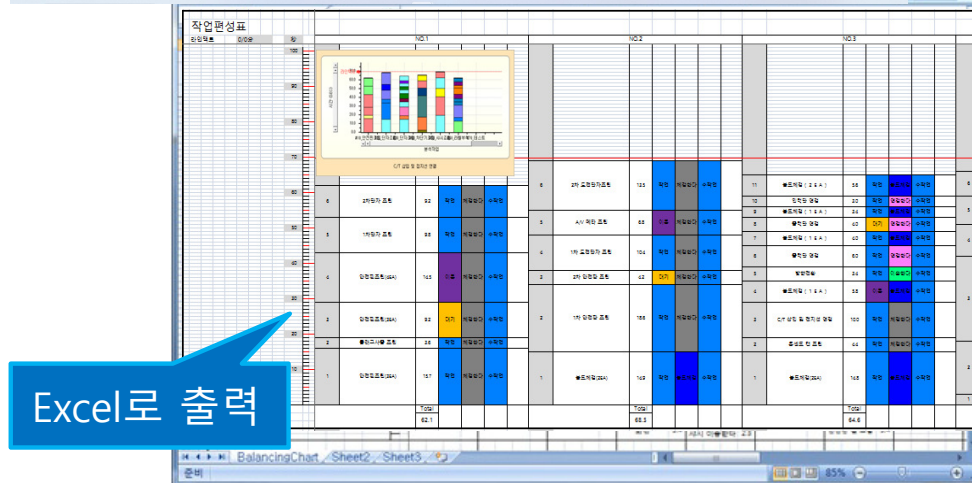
작업편성표

라인맥트 0/0분

NO.1

NO.2

NO.3

100

90

80

70

60

50

40

30

20

10

C/T 설립 및 정지선 연결

| 6 | 2차접가 조립 | 92 | 작업 | 개임요다 | 수작업 |
|---|---|---|---|---|---|
| 5 | 1차접가 조립 | 96 | 작업 | 개임요다 | 수작업 |
| 4 | 인판접조립(8A) | 145 | 이동 | 개임요다 | 수작업 |
| 3 | 인판접조립(8A) | 92 | 대기 | 개임요다 | 수작업 |
| 2 | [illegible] | 26 | 작업 | 개임요다 | 수작업 |
| 1 | 인판접조립(8A) | 157 | 작업 | 개임요다 | 수작업 |

Total 62.1

| 6 | 2차 조립작가 조립 | 125 | 작업 | 개임요다 | 수작업 |
|---|---|---|---|---|---|
| 5 | A/V 제작 조립 | 65 | 이동 | 개임요다 | 수작업 |
| 4 | 1차 조립작가 조립 | 104 | 작업 | 개임요다 | 수작업 |
| 3 | 2차 인판접 조립 | 42 | 대기 | 개임요다 | 수작업 |
| 2 | 1차 인판접 조립 | 156 | 작업 | 개임요다 | 수작업 |
| 1 | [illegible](8A) | 149 | 작업 | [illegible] | 수작업 |

Total 68.3

| 11 | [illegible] ( 2 E A ) | 56 | 작업 | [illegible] | 수작업 |
|---|---|---|---|---|---|
| 10 | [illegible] | 20 | 작업 | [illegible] | 수작업 |
| 9 | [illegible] ( 1 E A ) | 24 | 작업 | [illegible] | 수작업 |
| 8 | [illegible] | 40 | 대기 | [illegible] | 수작업 |
| 7 | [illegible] ( 1 E A ) | 40 | 작업 | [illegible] | 수작업 |
| 6 | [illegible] | 60 | 작업 | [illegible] | 수작업 |
| 5 | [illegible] | 34 | 작업 | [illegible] | 수작업 |
| 4 | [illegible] ( 1 E A ) | 35 | 이동 | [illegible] | 수작업 |
| 3 | C/T 삽입 및 정지선 연결 | 100 | 작업 | 개임요다 | 수작업 |
| 2 | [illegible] | 44 | 작업 | 개임요다 | 수작업 |
| 1 | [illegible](8A) | 145 | 작업 | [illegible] | 수작업 |

Total 64.6

Excel로 출력

BalancingChart Sheet2 Sheet3

준비

85%